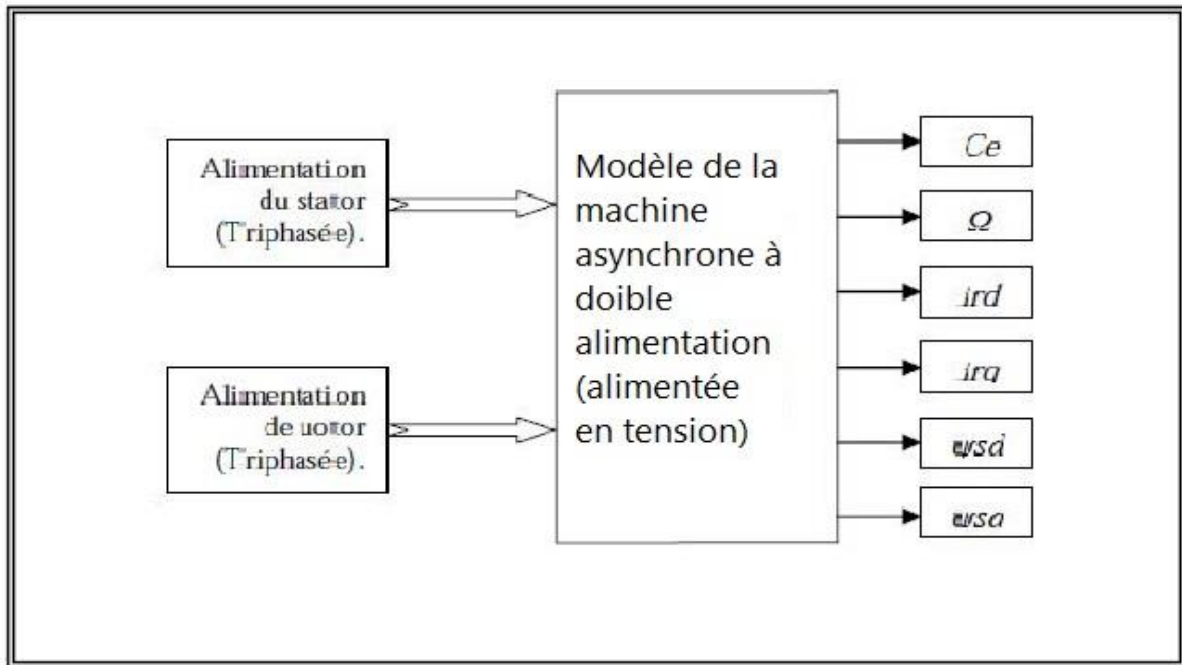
Alimentation du stator (Triphasée).

Alimentation de rotor (Triphasée).

Modèle de la machine asynchrone à doible alimentation (alimentée en tension)

$Ce$

$\Omega$

$ird$

$irq$

$\psi sd$

$\psi sq$